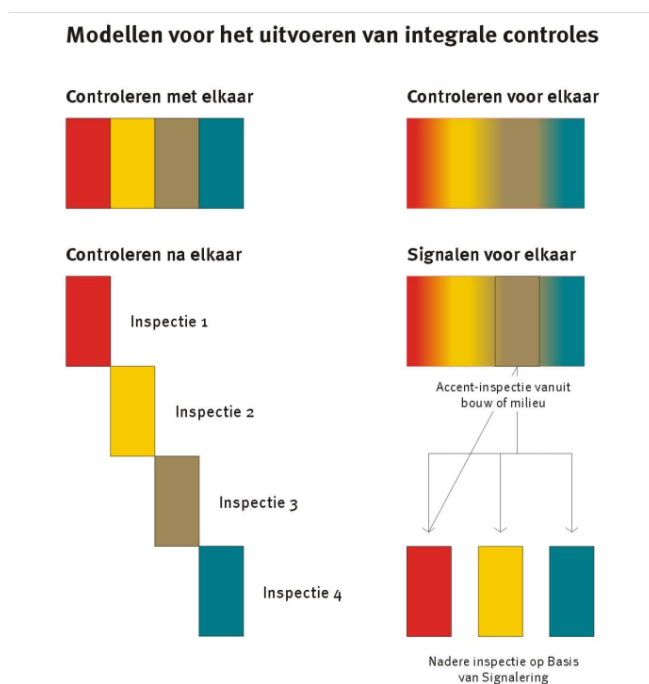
Modellen voor het uitvoeren van integrale controles

Controleren met elkaar

Controleren voor elkaar

Controleren na elkaar

Inspectie 1

Inspectie 2

Inspectie 3

Inspectie 4

Signalen voor elkaar

Accent-inspectie vanuit bouw of milieu

Nadere inspectie op Basis van Signalering